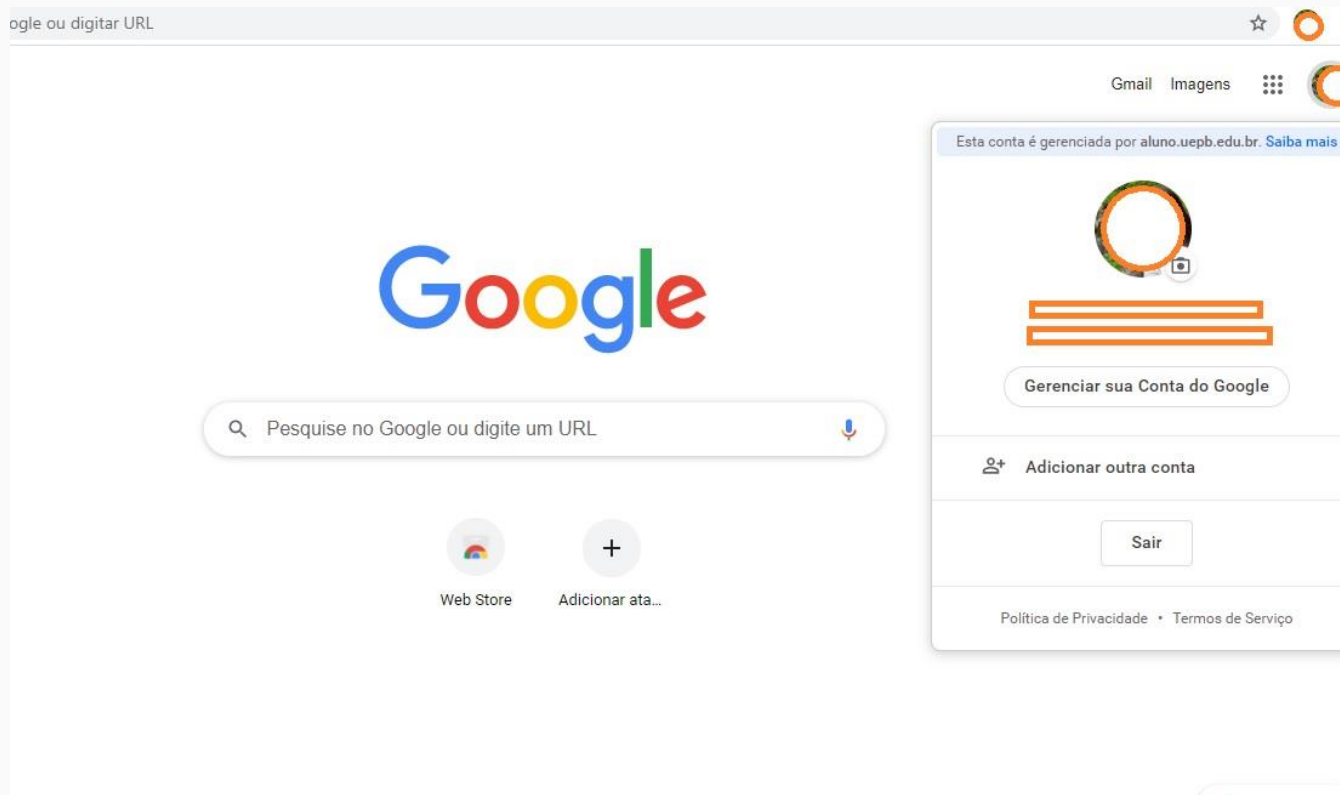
ogle ou digitar URL

Gmail Imagens

Esta conta é gerenciada por aluno.uepb.edu.br. Saiba mais

Google

Pesquise no Google ou digite um URL

Web Store

Adicionar ata...

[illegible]

Gerenciar sua Conta do Google

Adicionar outra conta

Sair

Política de Privacidade • Termos de Serviço